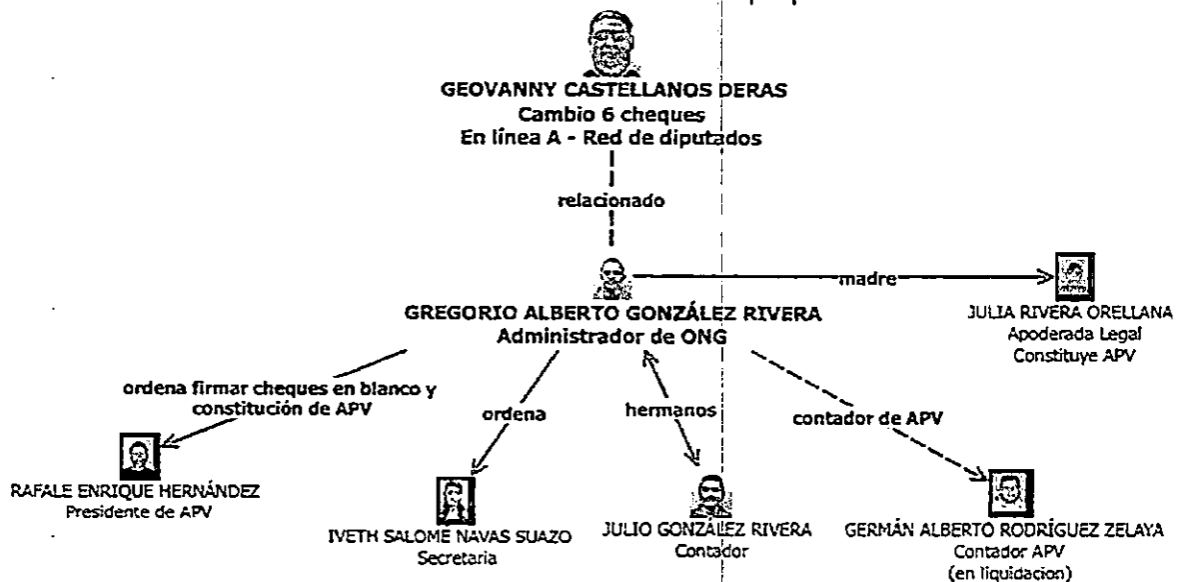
GEOVANNY CASTELLANOS DERAS
Cambio 6 cheques
En línea A - Red de diputados

relacionado

madre

JULIA RIVERA ORELLANA
Apoderada Legal
Constituye APV

GREGORIO ALBERTO GONZÁLEZ RIVERA
Administrador de ONG

ordena firmar cheques en blanco y constitución de APV

ordena

hermanos

contador de APV

RAFALE ENRIQUE HERNÁNDEZ
Presidente de APV

IVETH SALOME NAVAS SUAZO
Secretaria

JULIO GONZÁLEZ RIVERA
Contador

GERMÁN ALBERTO RODRÍGUEZ ZELAYA
Contador APV
(en liquidacion)